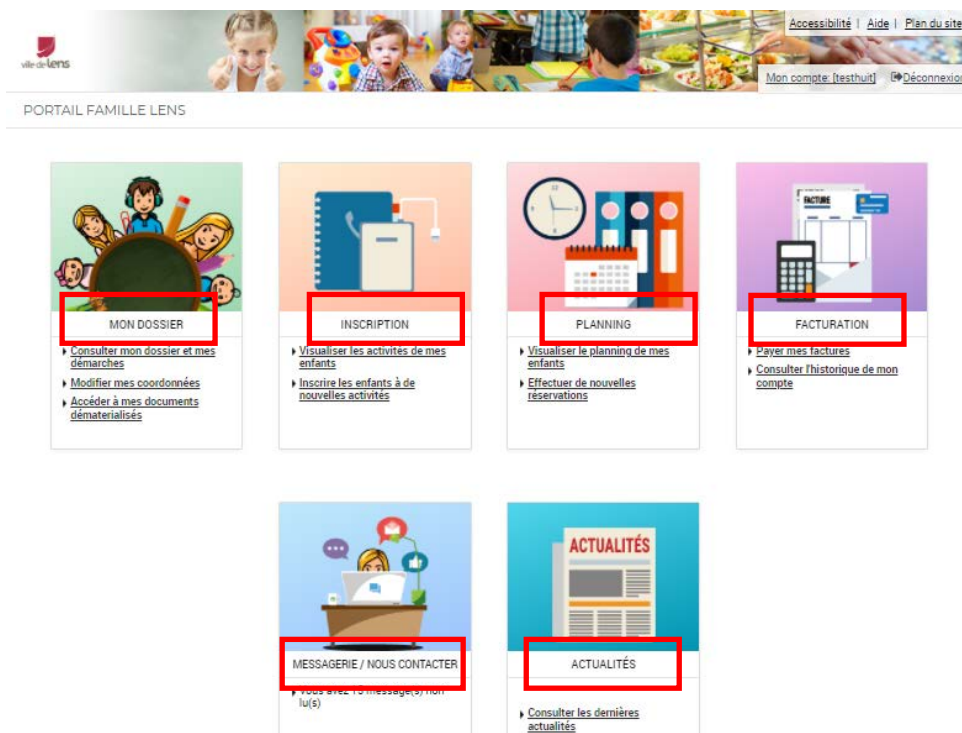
ville de Lens

Accessibilité | Aide | Plan du site

Mon compte: [testhuit] Déconnexion

PORTAIL FAMILLE LENS

MON DOSSIER

Consulter mon dossier et mes démarches

Modifier mes coordonnées

Accéder à mes documents dématerialisés

INSCRIPTION

Visualiser les activités de mes enfants

Inscrire les enfants à de nouvelles activités

PLANNING

Visualiser le planning de mes enfants

Effectuer de nouvelles réservations

FACTURE

FACTURATION

Payer mes factures

Consulter l'historique de mon compte

MESSAGERIE / NOUS CONTACTER

Vous avez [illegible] message(s) non lu(s)

ACTUALITÉS

ACTUALITÉS

Consulter les dernières actualités